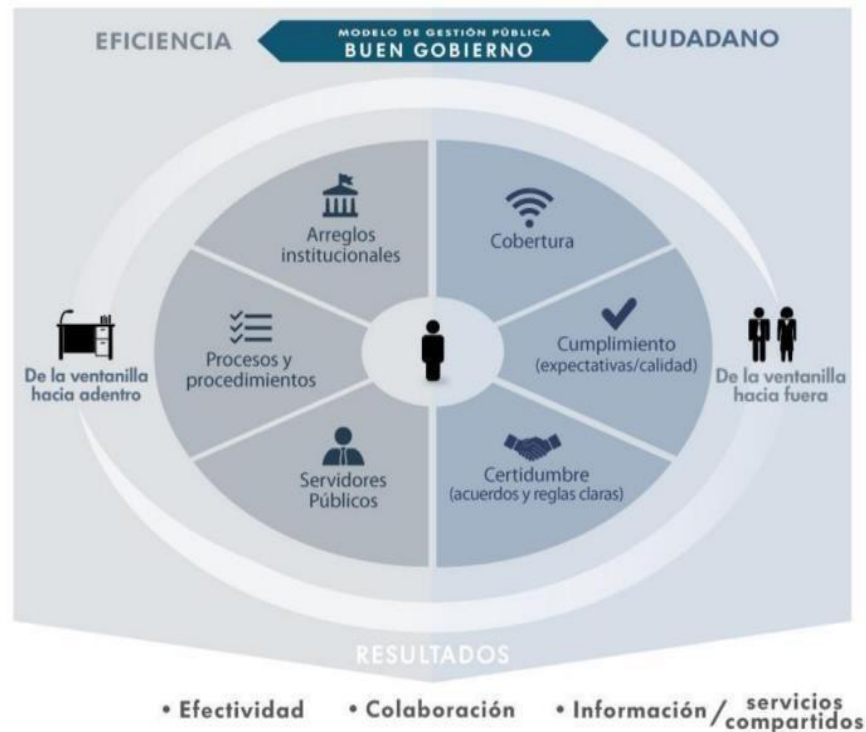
EFICIENCIA

MODELO DE GESTIÓN PÚBLICA
BUEN GOBIERNO

CIUDADANO

Arreglos institucionales

Procesos y procedimientos

Servidores Públicos

Cobertura

Cumplimiento (expectativas/calidad)

Certidumbre (acuerdos y reglas claras)

De la ventanilla hacia adentro

De la ventanilla hacia fuera

RESULTADOS

• Efectividad • Colaboración • Información / servicios compartidos